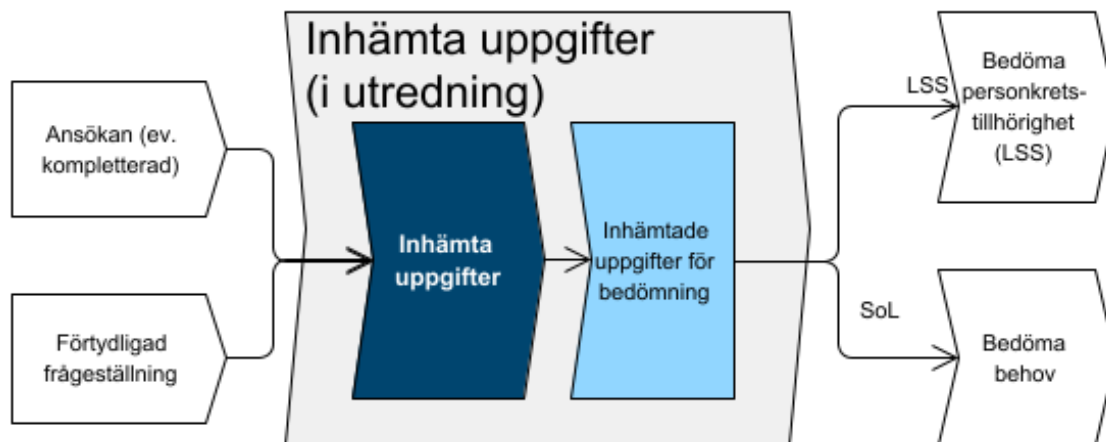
Inhämta uppgifter (i utredning)

Ansökan (ev. kompletterad)

Förtydligad frågeställning

Inhämta uppgifter

Inhämtade uppgifter för bedömning

LSS

SoL

Bedöma personkretstillhörighet (LSS)

Bedöma behov